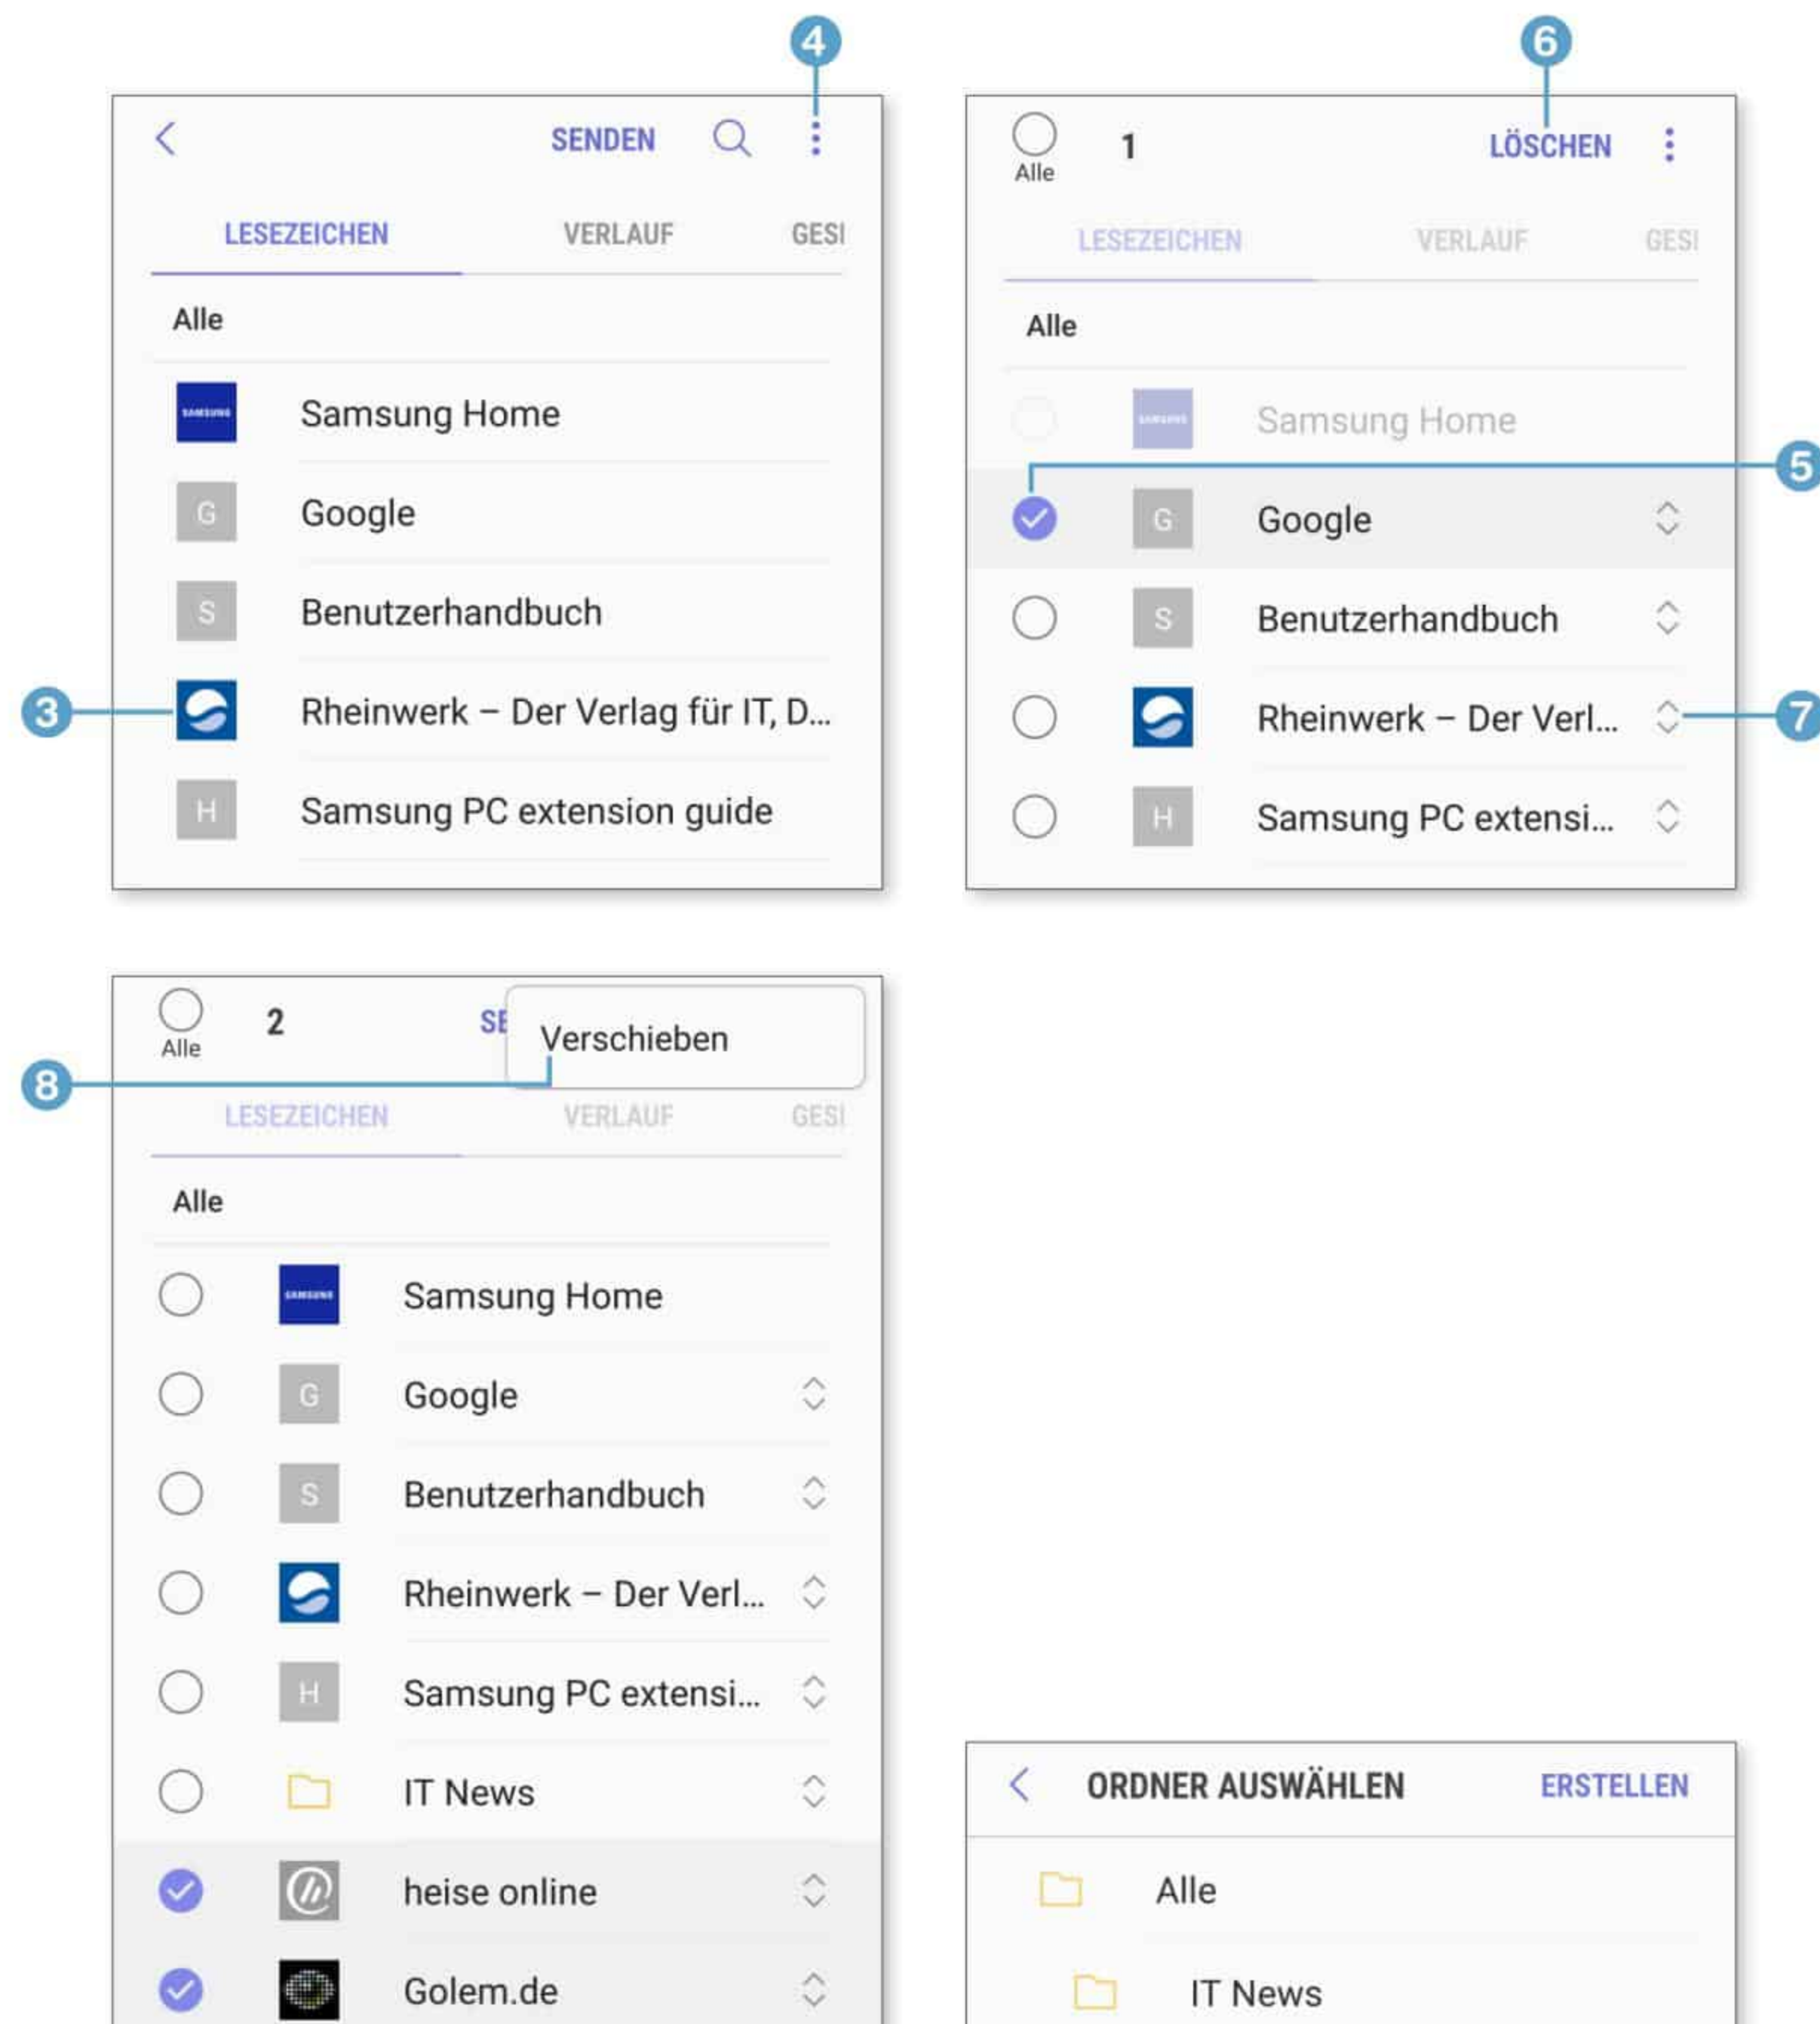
4

SENDEN

LESEZEICHEN VERLAUF GESI

Alle

SAMSUNG Samsung Home

G Google

S Benutzerhandbuch

3

Rheinwerk – Der Verlag für IT, D...

H Samsung PC extension guide

6

Alle 1 LÖSCHEN

LESEZEICHEN VERLAUF GESI

Alle

SAMSUNG Samsung Home

5

G Google

S Benutzerhandbuch

Rheinwerk – Der Verl...

7

H Samsung PC extensi...

Alle 2 SE

Verschieben

8

LESEZEICHEN VERLAUF GESI

Alle

SAMSUNG Samsung Home

G Google

S Benutzerhandbuch

Rheinwerk – Der Verl...

H Samsung PC extensi...

IT News

heise online

Golem.de

ORDNER AUSWÄHLEN ERSTELLEN

Alle

IT News